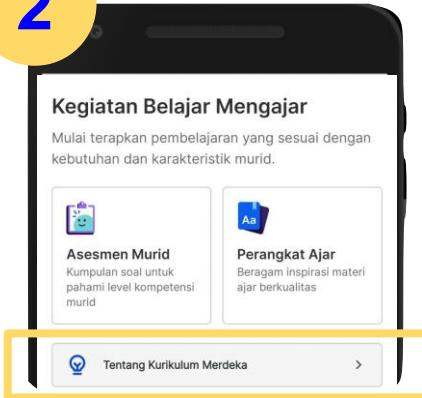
2

Kegiatan Belajar Mengajar

Mulai terapkan pembelajaran yang sesuai dengan kebutuhan dan karakteristik murid.

Asesmen Murid
Kumpulan soal untuk pahami level kompetensi murid

Aa
Perangkat Ajar
Beragam inspirasi materi ajar berkualitas

Tentang Kurikulum Merdeka >